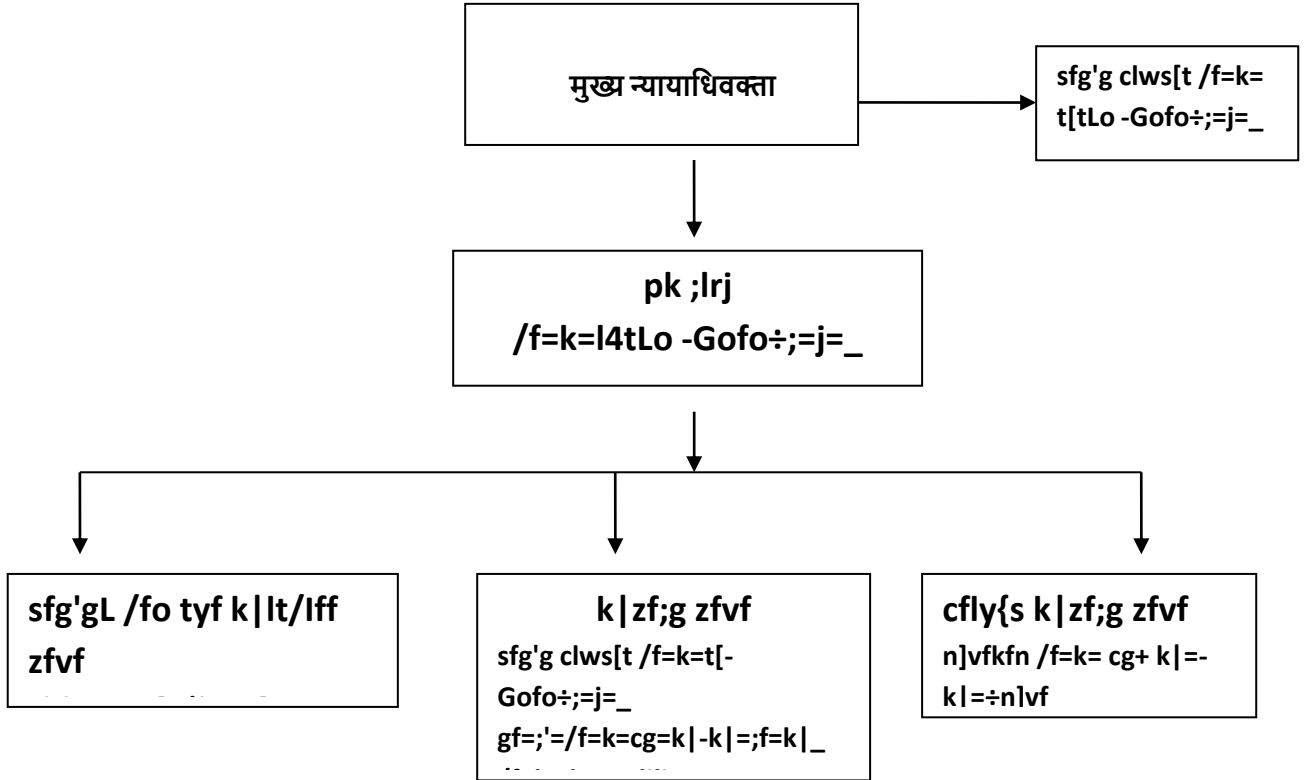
मुख्य न्यायाधिवक्ता

sfg'g clws[t /f=k= t[tLo -Gofo÷;=j=_

pk ;lrj /f=k=l4tLo -Gofo÷;=j=_

sfg'gL /fo tyf k|lt/Iff zfvf

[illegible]

k|zf;g zfvf

sfg'g clws[t /f=k=t[-Gofo÷;=j=_

gf=;'=/f=k=cg=k|-k|=;f=k|_

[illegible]

cfly{s k|zf;g zfvf

n]vfkfn /f=k= cg+ k|=-k|=÷n]vf